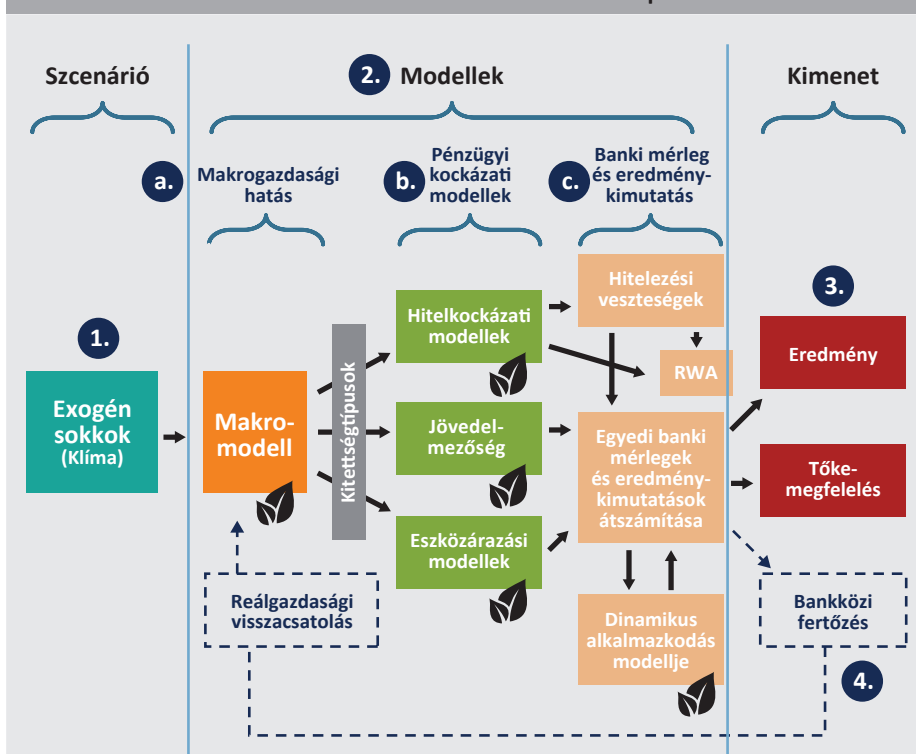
Szcenárió

2. Modellek

Kimenet

a. Makrogazdasági hatás

b. Pénzügyi kockázati modellek

c. Banki mérleg és eredménykimutatás

1.

Exogén sokkok (Klíma)

Makromodell

Kitettségtípusok

Hitelkockázati modellek

Jövedelmezőség

Eszközárazási modellek

Hitelezési veszteségek

RWA

Egyedi banki mérlegek és eredménykimutatások átszámítása

Dinamikus alkalmazkodás modellje

3.

Eredmény

Tőkemegfelelés

Bankközi fertőzés

4.

Reálgazdasági visszacsatolás